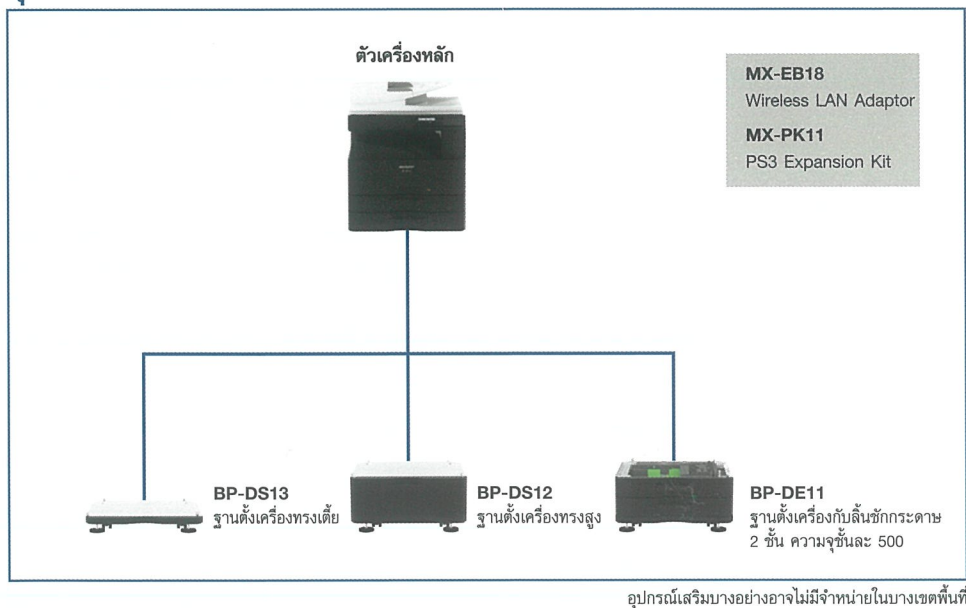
ตัวเครื่องหลัก

MX-EB18
Wireless LAN Adaptor

MX-PK11
PS3 Expansion Kit

BP-DS13
ฐานตั้งเครื่องทรงเตี้ย

BP-DS12
ฐานตั้งเครื่องทรงสูง

BP-DE11
ฐานตั้งเครื่องกับลิ้นชักกระดาษ 2 ชั้น ความจุชั้นละ 500

อุปกรณ์เสริมบางอย่างอาจไม่มีจำหน่ายในบางเขตพื้นที่